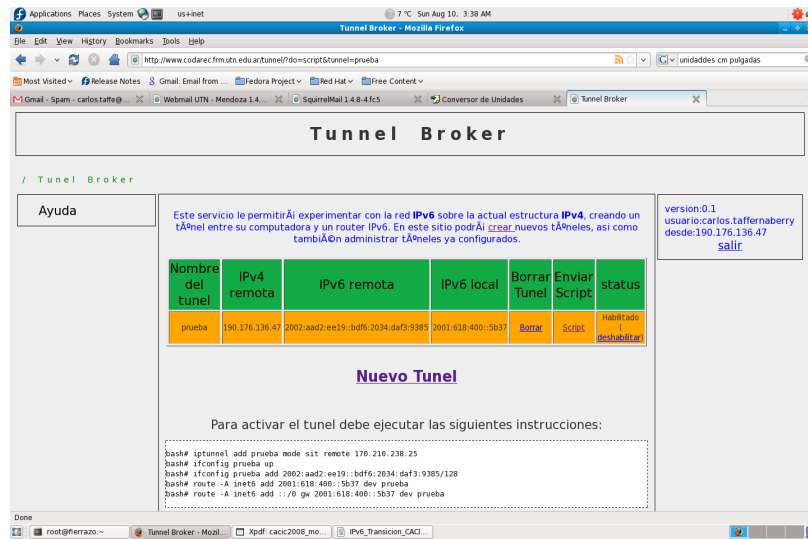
Applications Places System us+inet 7 °C Sun Aug 10, 3:38 AM

Tunnel Broker - Mozilla Firefox

File Edit View History Bookmarks Tools Help

http://www.codarec.frm.utn.edu.ar/tunnel/?do=script&tunnel=prueba

unidaddes cm pulgadas

Most Visited Release Notes Gmail: Email from ... Fedora Project Red Hat Free Content

Gmail - Spam - carlos.taffe@... Webmail UTN - Mendoza 1.4... SquirrelMail 1.4.8-4.fc5 Conversor de Unidades Tunnel Broker

Tunnel Broker

/ Tunel Broker

Ayuda

Este servicio le permitirÃ¡ experimentar con la red IPv6 sobre la actual estructura IPv4, creando un tÃºnel entre su computadora y un router IPv6. En este sitio podrÃ¡ crear nuevos tÃºneles, asi como tambiÃ©n administrar tÃºneles ya configurados.

| Nombre del tunel | IPv4 remota | IPv6 remota | IPv6 local | Borrar Tunel | Enviar Script | status |
|---|---|---|---|---|---|---|
| prueba | 190.176.136.47 | 2002:aad2:ee19::bdf6:2034:daf3:9385 | 2001:618:400::5b37 | Borrar | Script | Habilitado ( deshabilitar) |

Nuevo Tunel

Para activar el tunel debe ejecutar las siguientes instrucciones:

bash# iptunnel add prueba mode sit remote 170.210.238.25
bash# ifconfig prueba up
bash# ifconfig prueba add 2002:aad2:ee19::bdf6:2034:daf3:9385/128
bash# route -A inet6 add 2001:618:400::5b37 dev prueba
bash# route -A inet6 add ::/0 gw 2001:618:400::5b37 dev prueba

version:0.1
usuario:carlos.taffernaberry
desde:190.176.136.47
salir

Done

root@fierrazo:~ Tunnel Broker - Mozil... Xpdf: cacic2008_mo... IPv6_Transicion_CACI...